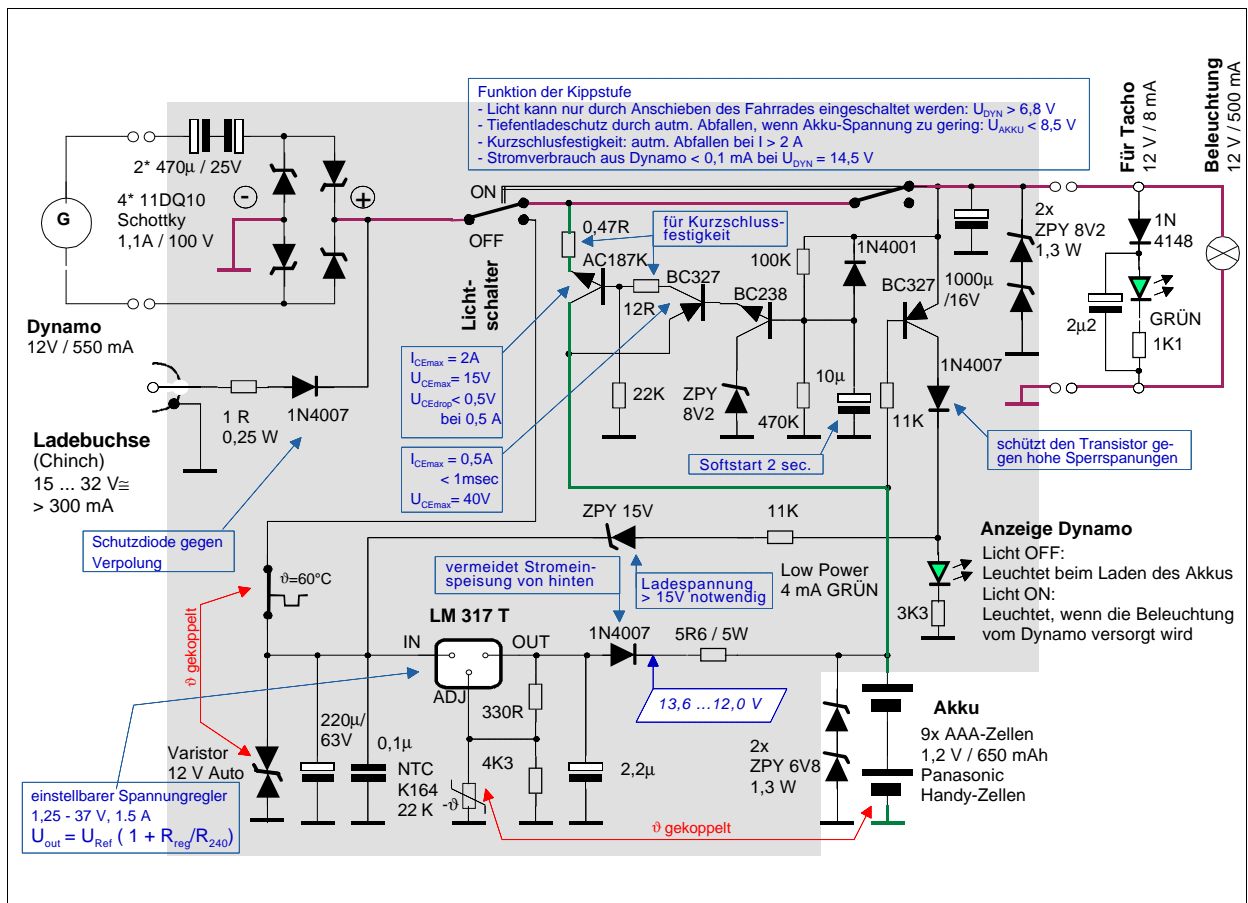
Funktion der Kippstufe
- Licht kann nur durch Anschieben des Fahrrades eingeschaltet werden: $U_{DYN} > 6,8$ V
- Tiefentladeschutz durch autm. Abfallen, wenn Akku-Spannung zu gering: $U_{AKKU} < 8,5$ V
- Kurzschlusfestigkeit: autm. Abfallen bei I > 2 A
- Stromverbrauch aus Dynamo < 0,1 mA bei $U_{DYN} = 14,5$ V

Für Tacho
12 V / 8 mA

Beleuchtung
12 V / 500 mA

2* 470µ / 25V

4* 11DQ10
Schottky
1,1A / 100 V

G

ON

OFF

Lichtschalter

0,47R

für Kurzschlussfestigkeit

AC187K

BC327

12R

BC238

100K

1N4001

BC327

1000µ
/16V

2x
ZPY 8V2
1,3 W

1N
4148

2µ2

GRÜN

1K1

Dynamo
12V / 550 mA

$I_{CEmax} = 2A$
$U_{CEmax} = 15V$
$U_{CEdrop} < 0,5V$
bei 0,5 A

22K

ZPY
8V2

470K

10µ

11K

1N4007

1 R
0,25 W

1N4007

Ladebuchse
(Chinch)
15 ... 32 V≅
> 300 mA

$I_{CEmax} = 0,5A$
< 1msec
$U_{CEmax} = 40V$

Softstart 2 sec.

schützt den Transistor gegen hohe Sperrspanungen

Schutzdiode gegen Verpolung

ZPY 15V

11K

Anzeige Dynamo
Licht OFF:
Leuchtet beim Laden des Akkus
Licht ON:
Leuchtet, wenn die Beleuchtung vom Dynamo versorgt wird

ϑ=60°C

vermeidet Stromeinspeisung von hinten

Ladespannung > 15V notwendig

Low Power
4 mA GRÜN

3K3

ϑ gekoppelt

LM 317 T

IN

OUT

ADJ

1N4007

5R6 / 5W

13,6 ...12,0 V

330R

Akku
9x AAA-Zellen
1,2 V / 650 mAh
Panasonic
Handy-Zellen

Varistor
12 V Auto

220µ/
63V

0,1µ

NTC
K164
22 K

-ϑ

4K3

2,2µ

2x
ZPY 6V8
1,3 W

einstellbarer Spannungregler
1,25 - 37 V, 1.5 A
$U_{out} = U_{Ref}$ ( 1 + $R_{reg}/R_{240}$)

ϑ gekoppelt